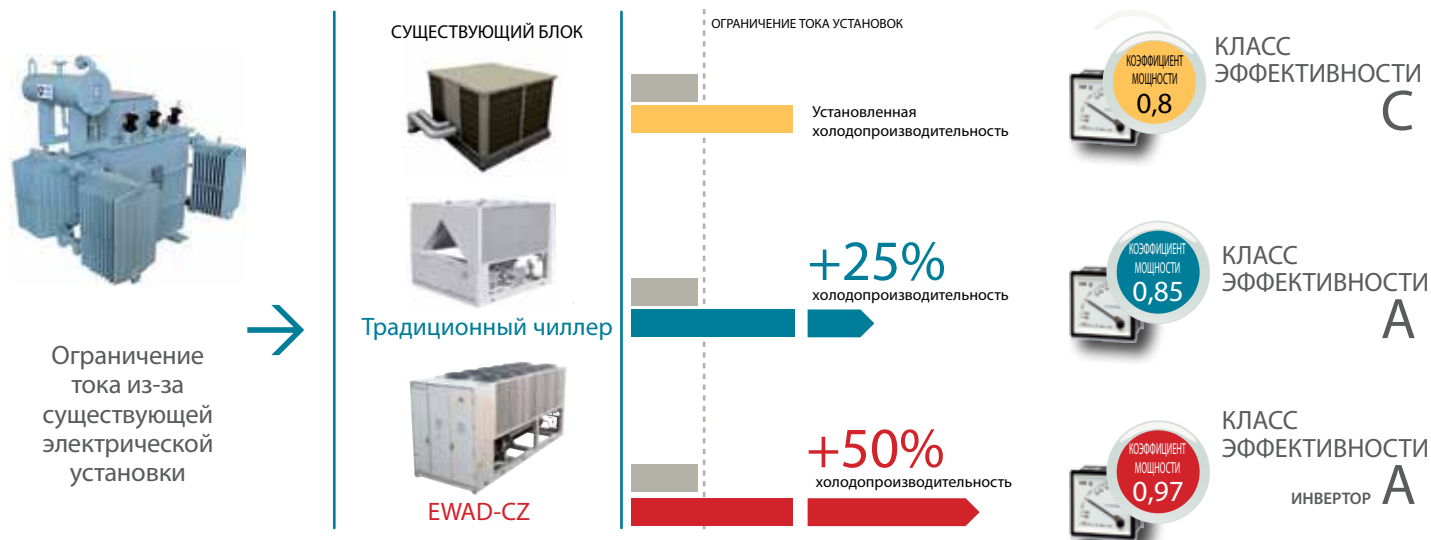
Ограничение тока из-за существующей электрической установки

СУЩЕСТВУЮЩИЙ БЛОК

ОГРАНИЧЕНИЕ ТОКА УСТАНОВОК

Установленная холодопроизводительность

КОЭФФИЦИЕНТ МОЩНОСТИ 0,8

КЛАСС ЭФФЕКТИВНОСТИ C

Традиционный чиллер

+25% холодопроизводительность

КОЭФФИЦИЕНТ МОЩНОСТИ 0,85

КЛАСС ЭФФЕКТИВНОСТИ A

EWAD-CZ

+50% холодопроизводительность

КОЭФФИЦИЕНТ МОЩНОСТИ 0,97

КЛАСС ЭФФЕКТИВНОСТИ ИНВЕРТОР A